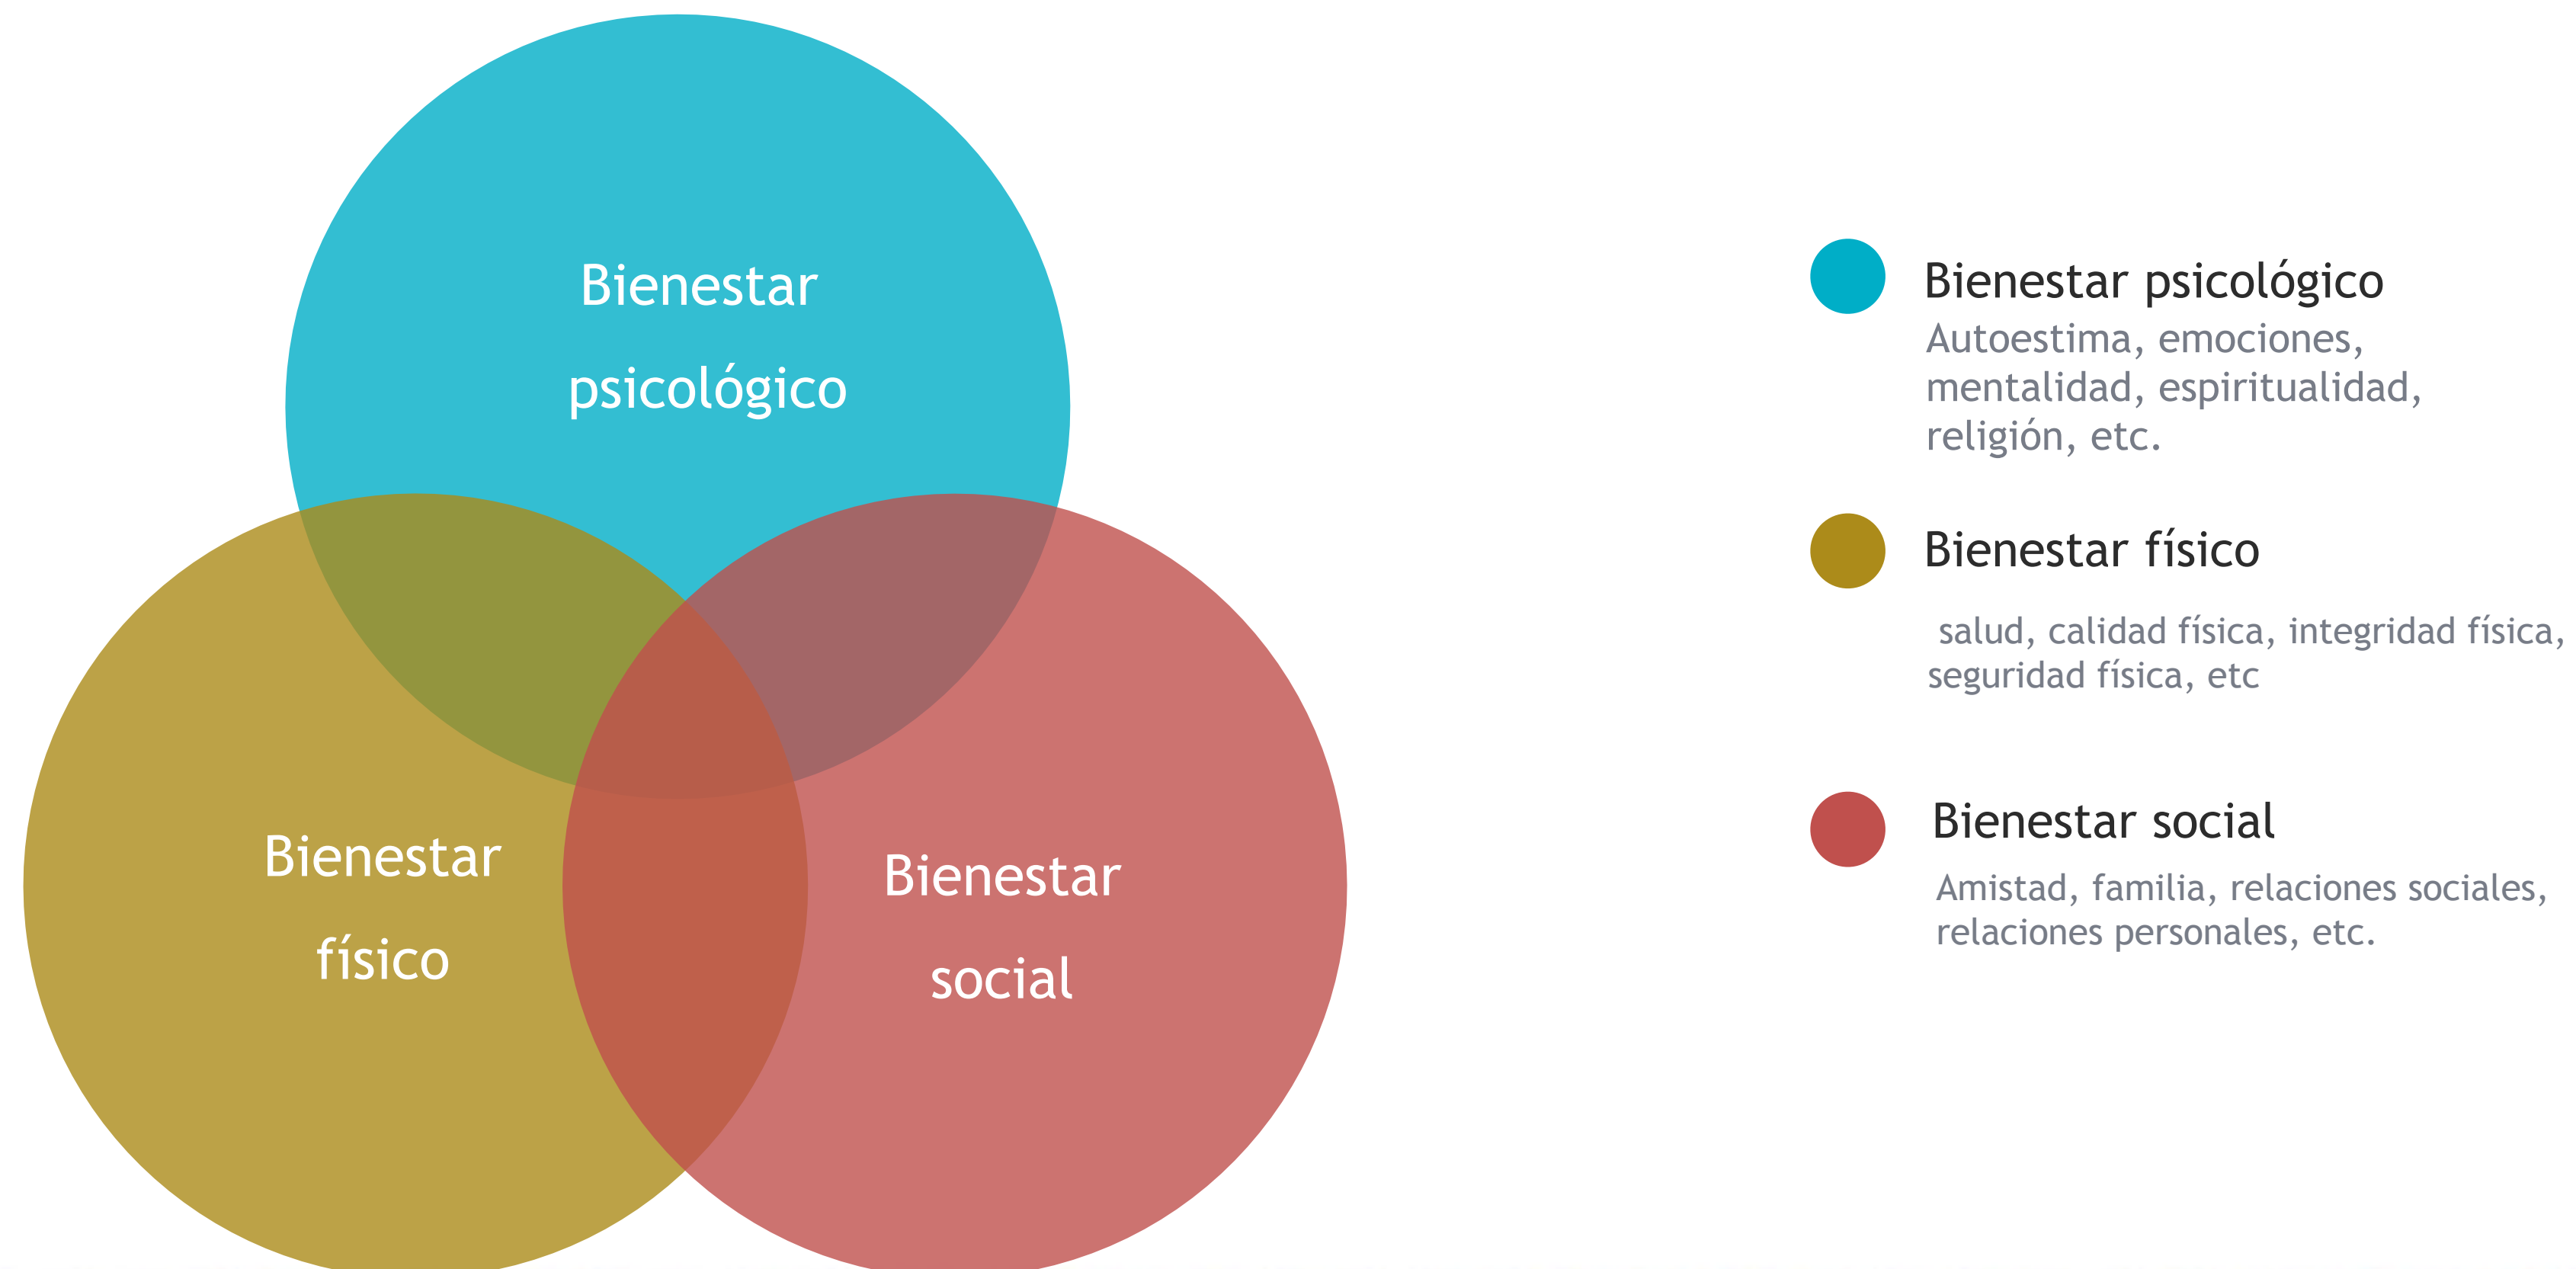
Bienestar psicológico

Bienestar físico

Bienestar social

Bienestar psicológico
Autoestima, emociones, mentalidad, espiritualidad, religión, etc.

Bienestar físico
salud, calidad física, integridad física, seguridad física, etc

Bienestar social
Amistad, familia, relaciones sociales, relaciones personales, etc.